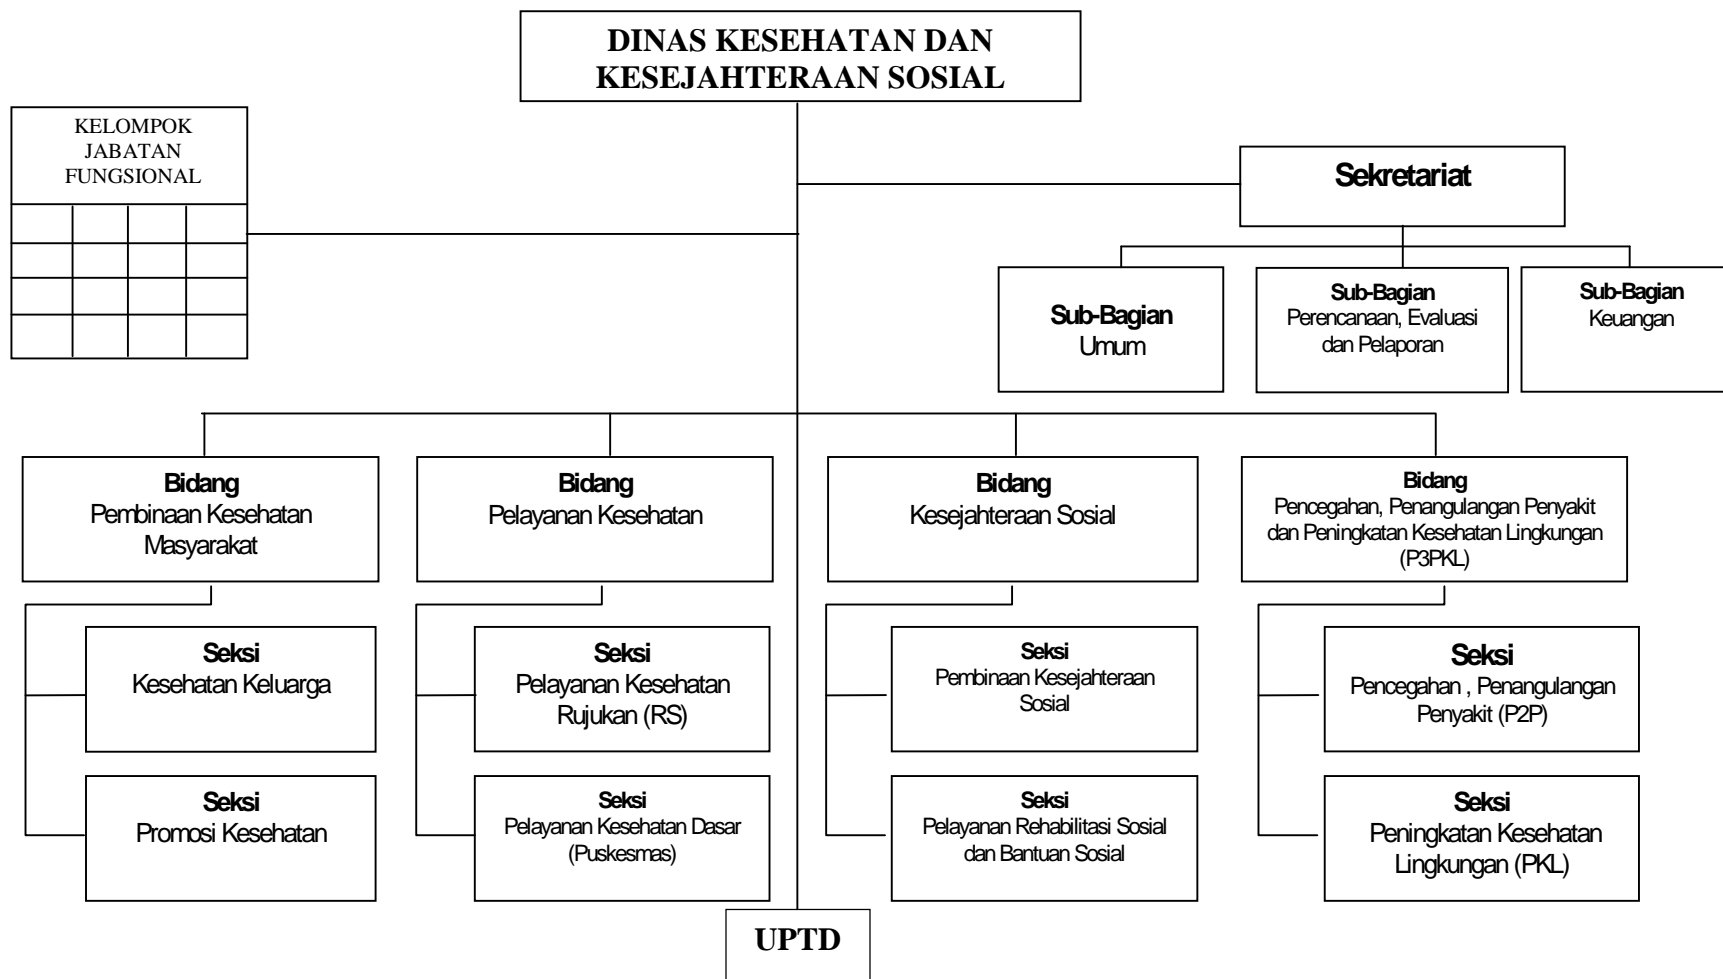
DINAS KESEHATAN DAN KESEJAHTERAAN SOSIAL

KELOMPOK JABATAN FUNGSIONAL

Sekretariat

Sub-Bagian
Umum

Sub-Bagian
Perencanaan, Evaluasi dan Pelaporan

Sub-Bagian
Keuangan

Bidang
Pembinaan Kesehatan Masyarakat

Seksi
Kesehatan Keluarga

Seksi
Promosi Kesehatan

Bidang
Pelayanan Kesehatan

Seksi
Pelayanan Kesehatan Rujukan (RS)

Seksi
Pelayanan Kesehatan Dasar (Puskesmas)

Bidang
Kesejahteraan Sosial

Seksi
Pembinaan Kesejahteraan Sosial

Seksi
Pelayanan Rehabilitasi Sosial dan Bantuan Sosial

Bidang
Pencegahan, Penangulangan Penyakit dan Peningkatan Kesehatan Lingkungan (P3PKL)

Seksi
Pencegahan , Penangulangan Penyakit (P2P)

Seksi
Peningkatan Kesehatan Lingkungan (PKL)

UPTD